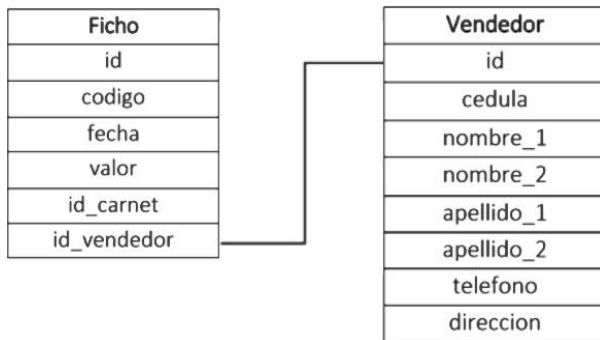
| Ficho |
|---|
| id |
| codigo |
| fecha |
| valor |
| id_carnet |
| id_vendedor |

| Vendedor |
|---|
| id |
| cedula |
| nombre_1 |
| nombre_2 |
| apellido_1 |
| apellido_2 |
| telefono |
| direccion |